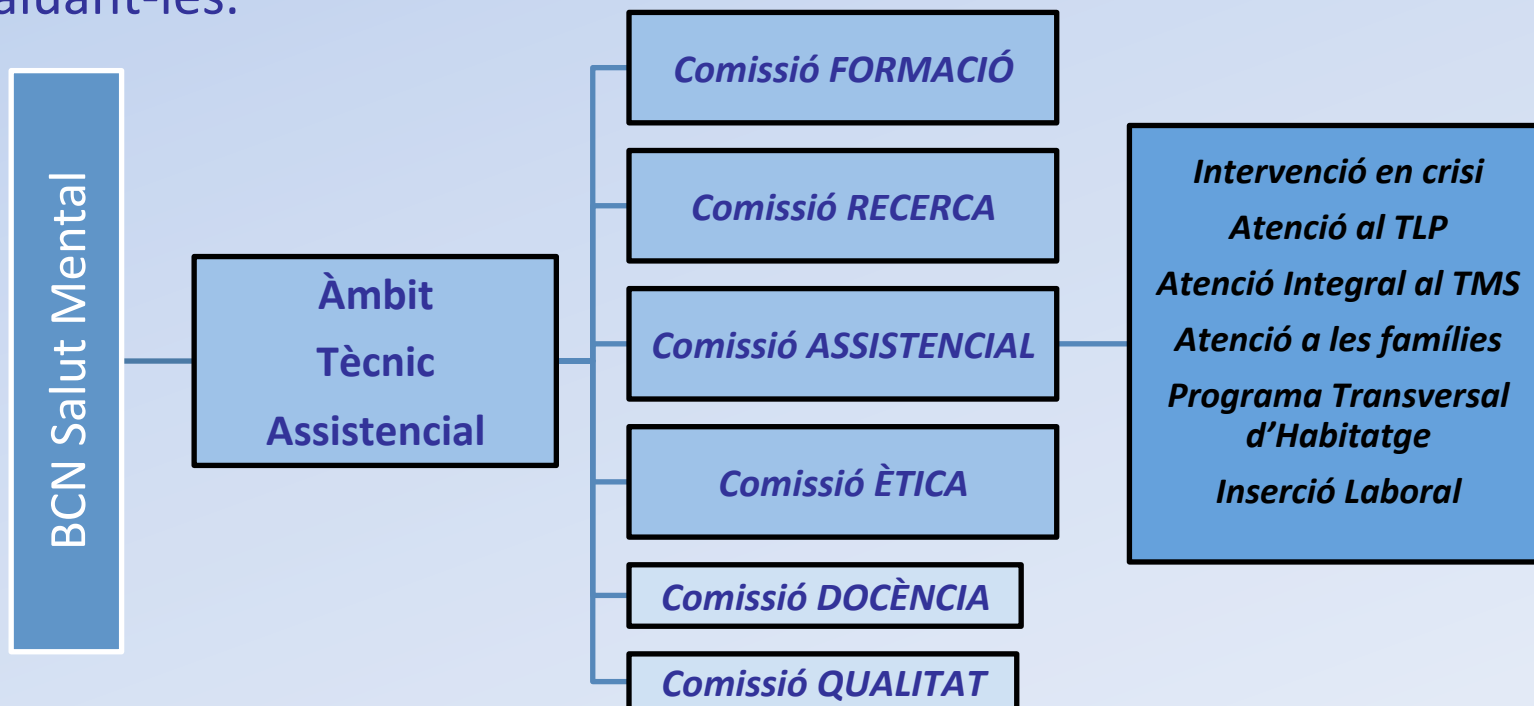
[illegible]aldant-les.

BCN Salut Mental

Àmbit Tècnic Assistencial

Comissió FORMACIÓ

Comissió RECERCA

Comissió ASSISTENCIAL

Comissió ÈTICA

Comissió DOCÈNCIA

Comissió QUALITAT

Intervenció en crisi
Atenció al TLP
Atenció Integral al TMS
Atenció a les famílies
Programa Transversal d'Habitatge
Inserció Laboral